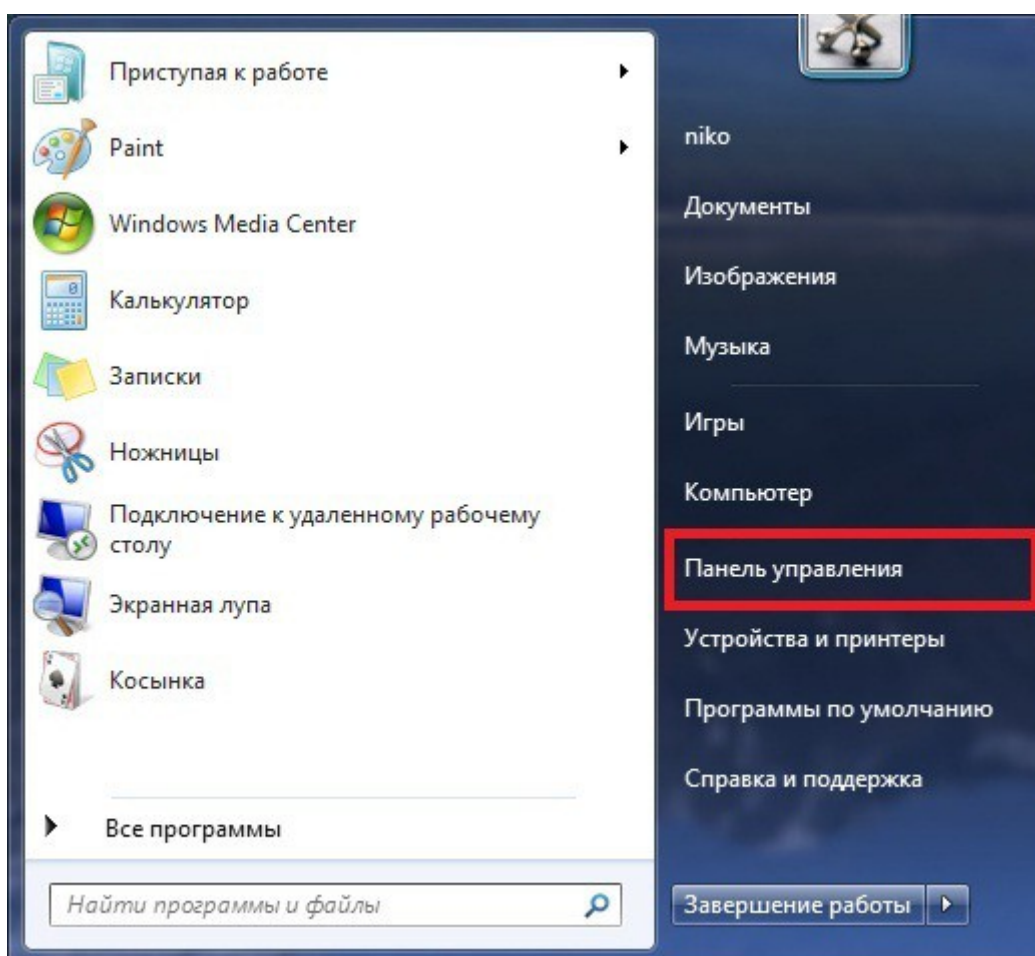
Приступая к работе

Paint

Windows Media Center

Калькулятор

Записки

Ножницы

Подключение к удаленному рабочему столу

Экранная лупа

Косынка

Все программы

Найти программы и файлы

niko

Документы

Изображения

Музыка

Игры

Компьютер

Панель управления

Устройства и принтеры

Программы по умолчанию

Справка и поддержка

Завершение работы